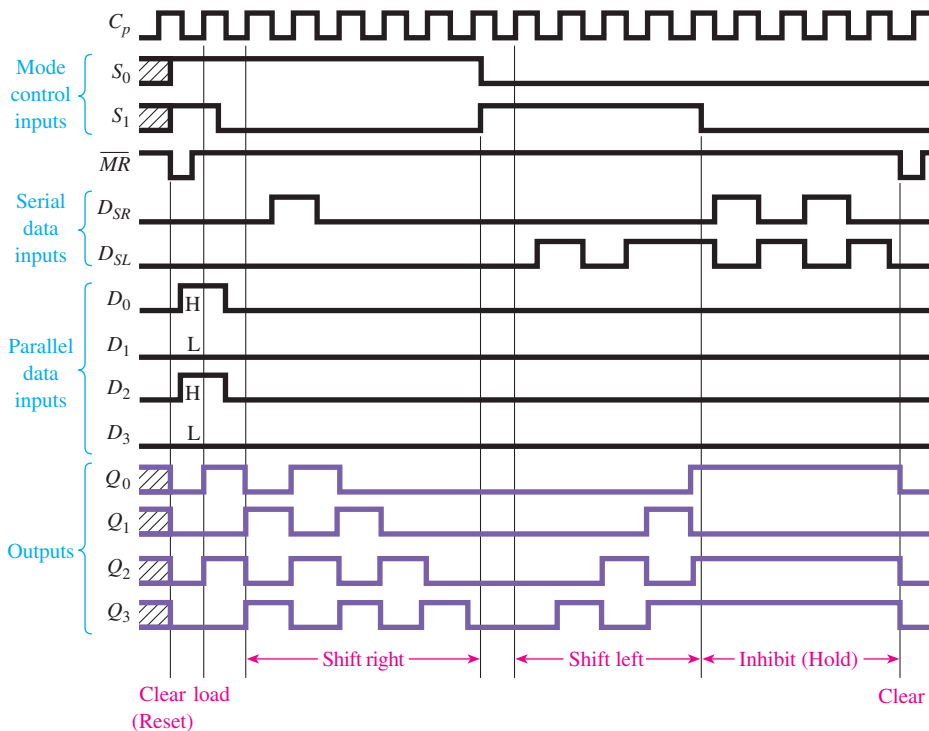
$C_p$

Mode control inputs
$S_0$
$S_1$

$\overline{MR}$

Serial data inputs
$D_{SR}$
$D_{SL}$

Parallel data inputs
$D_0$ H
$D_1$ L
$D_2$ H
$D_3$ L

Outputs
$Q_0$
$Q_1$
$Q_2$
$Q_3$

Shift right
Shift left
Inhibit (Hold)

Clear (Reset) load

Clear